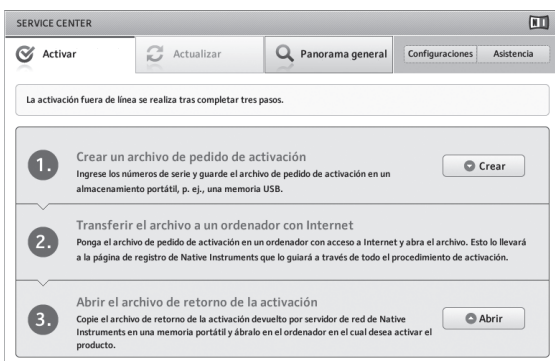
SERVICE CENTER

Activar

Actualizar

Panorama general

Configuraciones

Asistencia

La activación fuera de línea se realiza tras completar tres pasos.

1.

Crear un archivo de pedido de activación

Ingrese los números de serie y guarde el archivo de pedido de activación en un almacenamiento portátil, p. ej., una memoria USB.

Crear

2.

Transferir el archivo a un ordenador con Internet

Ponga el archivo de pedido de activación en un ordenador con acceso a Internet y abra el archivo. Esto lo llevará a la página de registro de Native Instruments que lo guiará a través de todo el procedimiento de activación.

3.

Abrir el archivo de retorno de la activación

Copie el archivo de retorno de la activación devuelto por servidor de red de Native Instruments en una memoria portátil y ábralo en el ordenador en el cual desea activar el producto.

Abrir